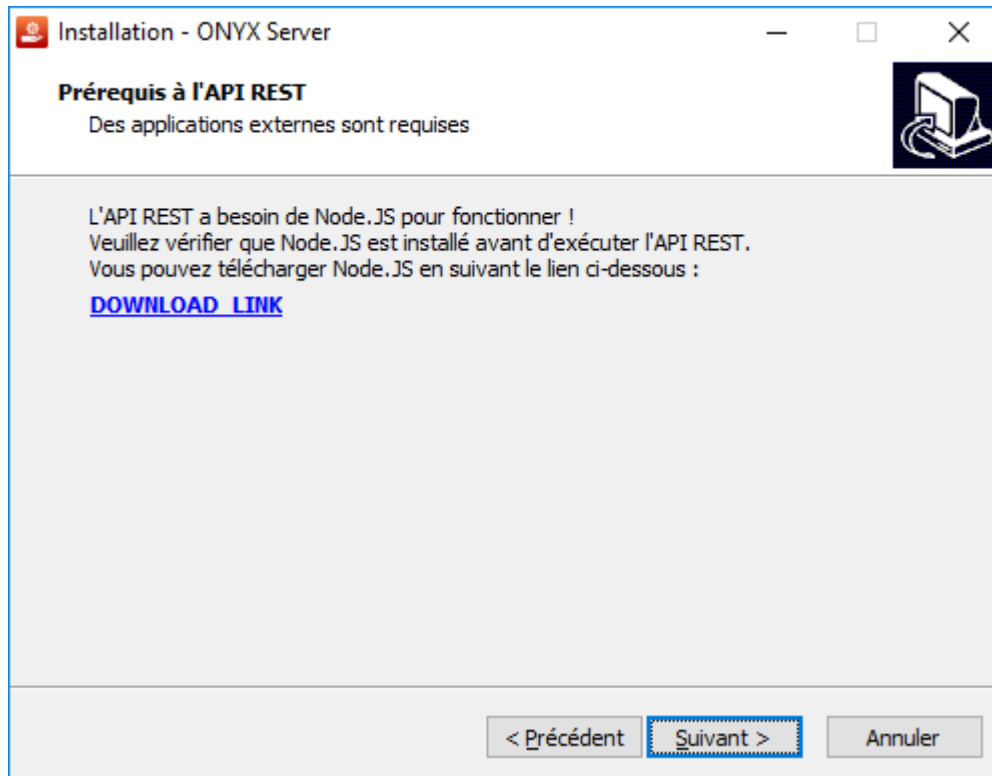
Installation - ONYX Server

Prérequis à l'API REST
Des applications externes sont requises

L'API REST a besoin de Node.JS pour fonctionner !
Veuillez vérifier que Node.JS est installé avant d'exécuter l'API REST.
Vous pouvez télécharger Node.JS en suivant le lien ci-dessous :

DOWNLOAD LINK

< Précédent | Suivant > | Annuler